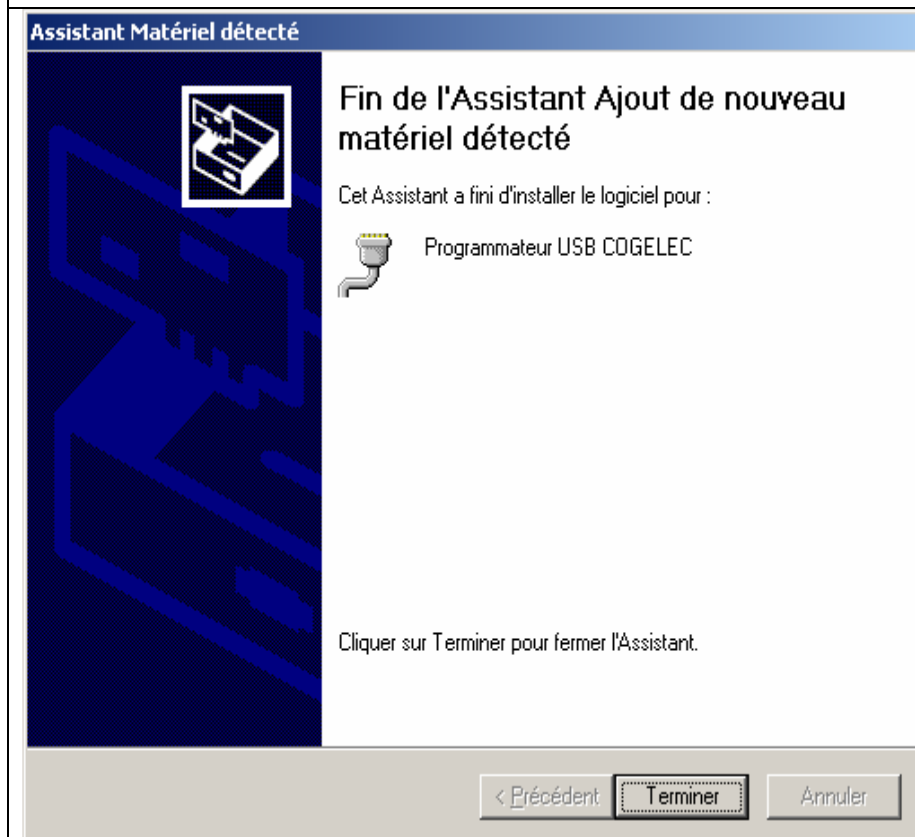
Assistant Matériel détecté

Fin de l'Assistant Ajout de nouveau matériel détecté

Cet Assistant a fini d'installer le logiciel pour :

Programmateur USB COGELEC

Cliquer sur Terminer pour fermer l'Assistant.

< Précédent Terminer Annuler